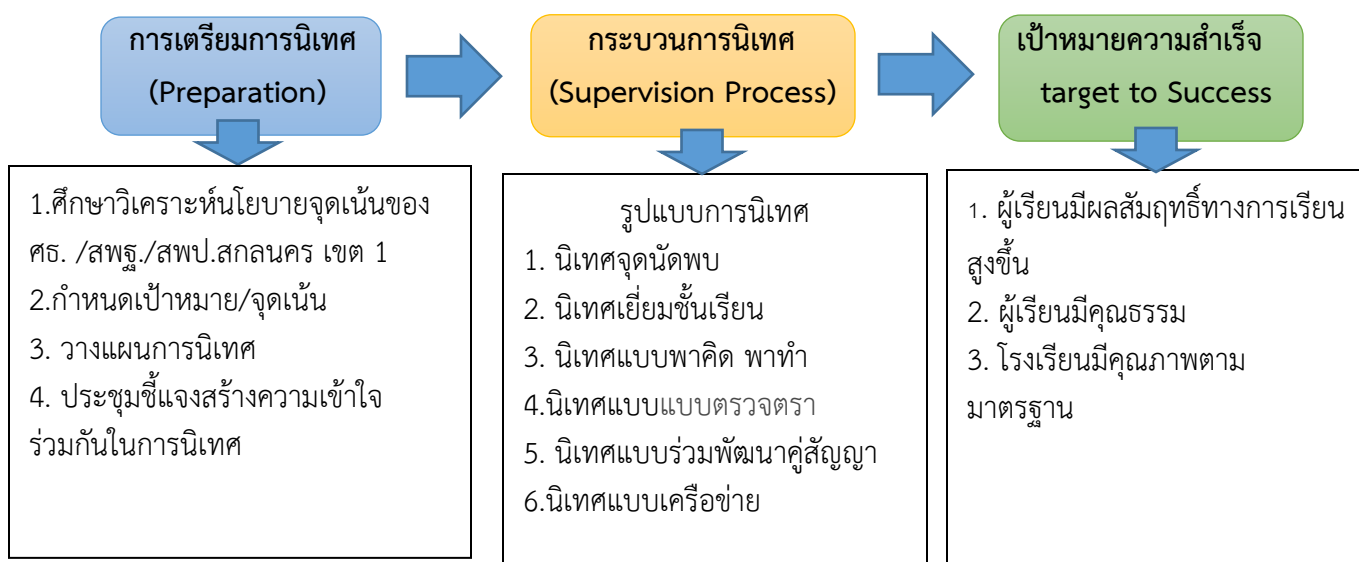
การเตรียมการนิเทศ
(Preparation)

กระบวนการนิเทศ
(Supervision Process)

เป้าหมายความสำเร็จ
target to Success

1.ศึกษาวิเคราะห์นโยบายจุดเน้นของ ศธ. /สพฐ./สพป.สกลนคร เขต 1
2.กำหนดเป้าหมาย/จุดเน้น
3. วางแผนการนิเทศ
4. ประชุมชี้แจงสร้างความเข้าใจร่วมกันในการนิเทศ

รูปแบบการนิเทศ
1. นิเทศจุดนัดพบ
2. นิเทศเยี่ยมชั้นเรียน
3. นิเทศแบบพาคิด พาทำ
4.นิเทศแบบแบบตรวจตรา
5. นิเทศแบบร่วมพัฒนาคู่สัญญา
6.นิเทศแบบเครือข่าย

1. ผู้เรียนมีผลสัมฤทธิ์ทางการเรียนสูงขึ้น
2. ผู้เรียนมีคุณธรรม
3. โรงเรียนมีคุณภาพตามมาตรฐาน